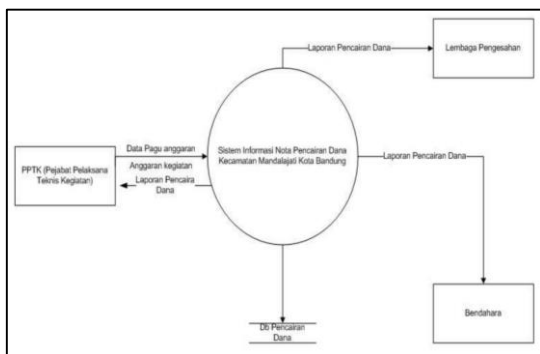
Laporan Pencairan Dana

Lembaga Pengesahan

Data Pagu anggaran

Anggaran kegiatan

Laporan Pencaira Dana

PPTK (Pejabat Pelaksana Teknis Kegiatan)

Sistem Informasi Nota Pencairan Dana Kecamatan Mandalajati Kota Bandung

Laporan Pencairan Dana

Bendahara

Db Pencairan Dana